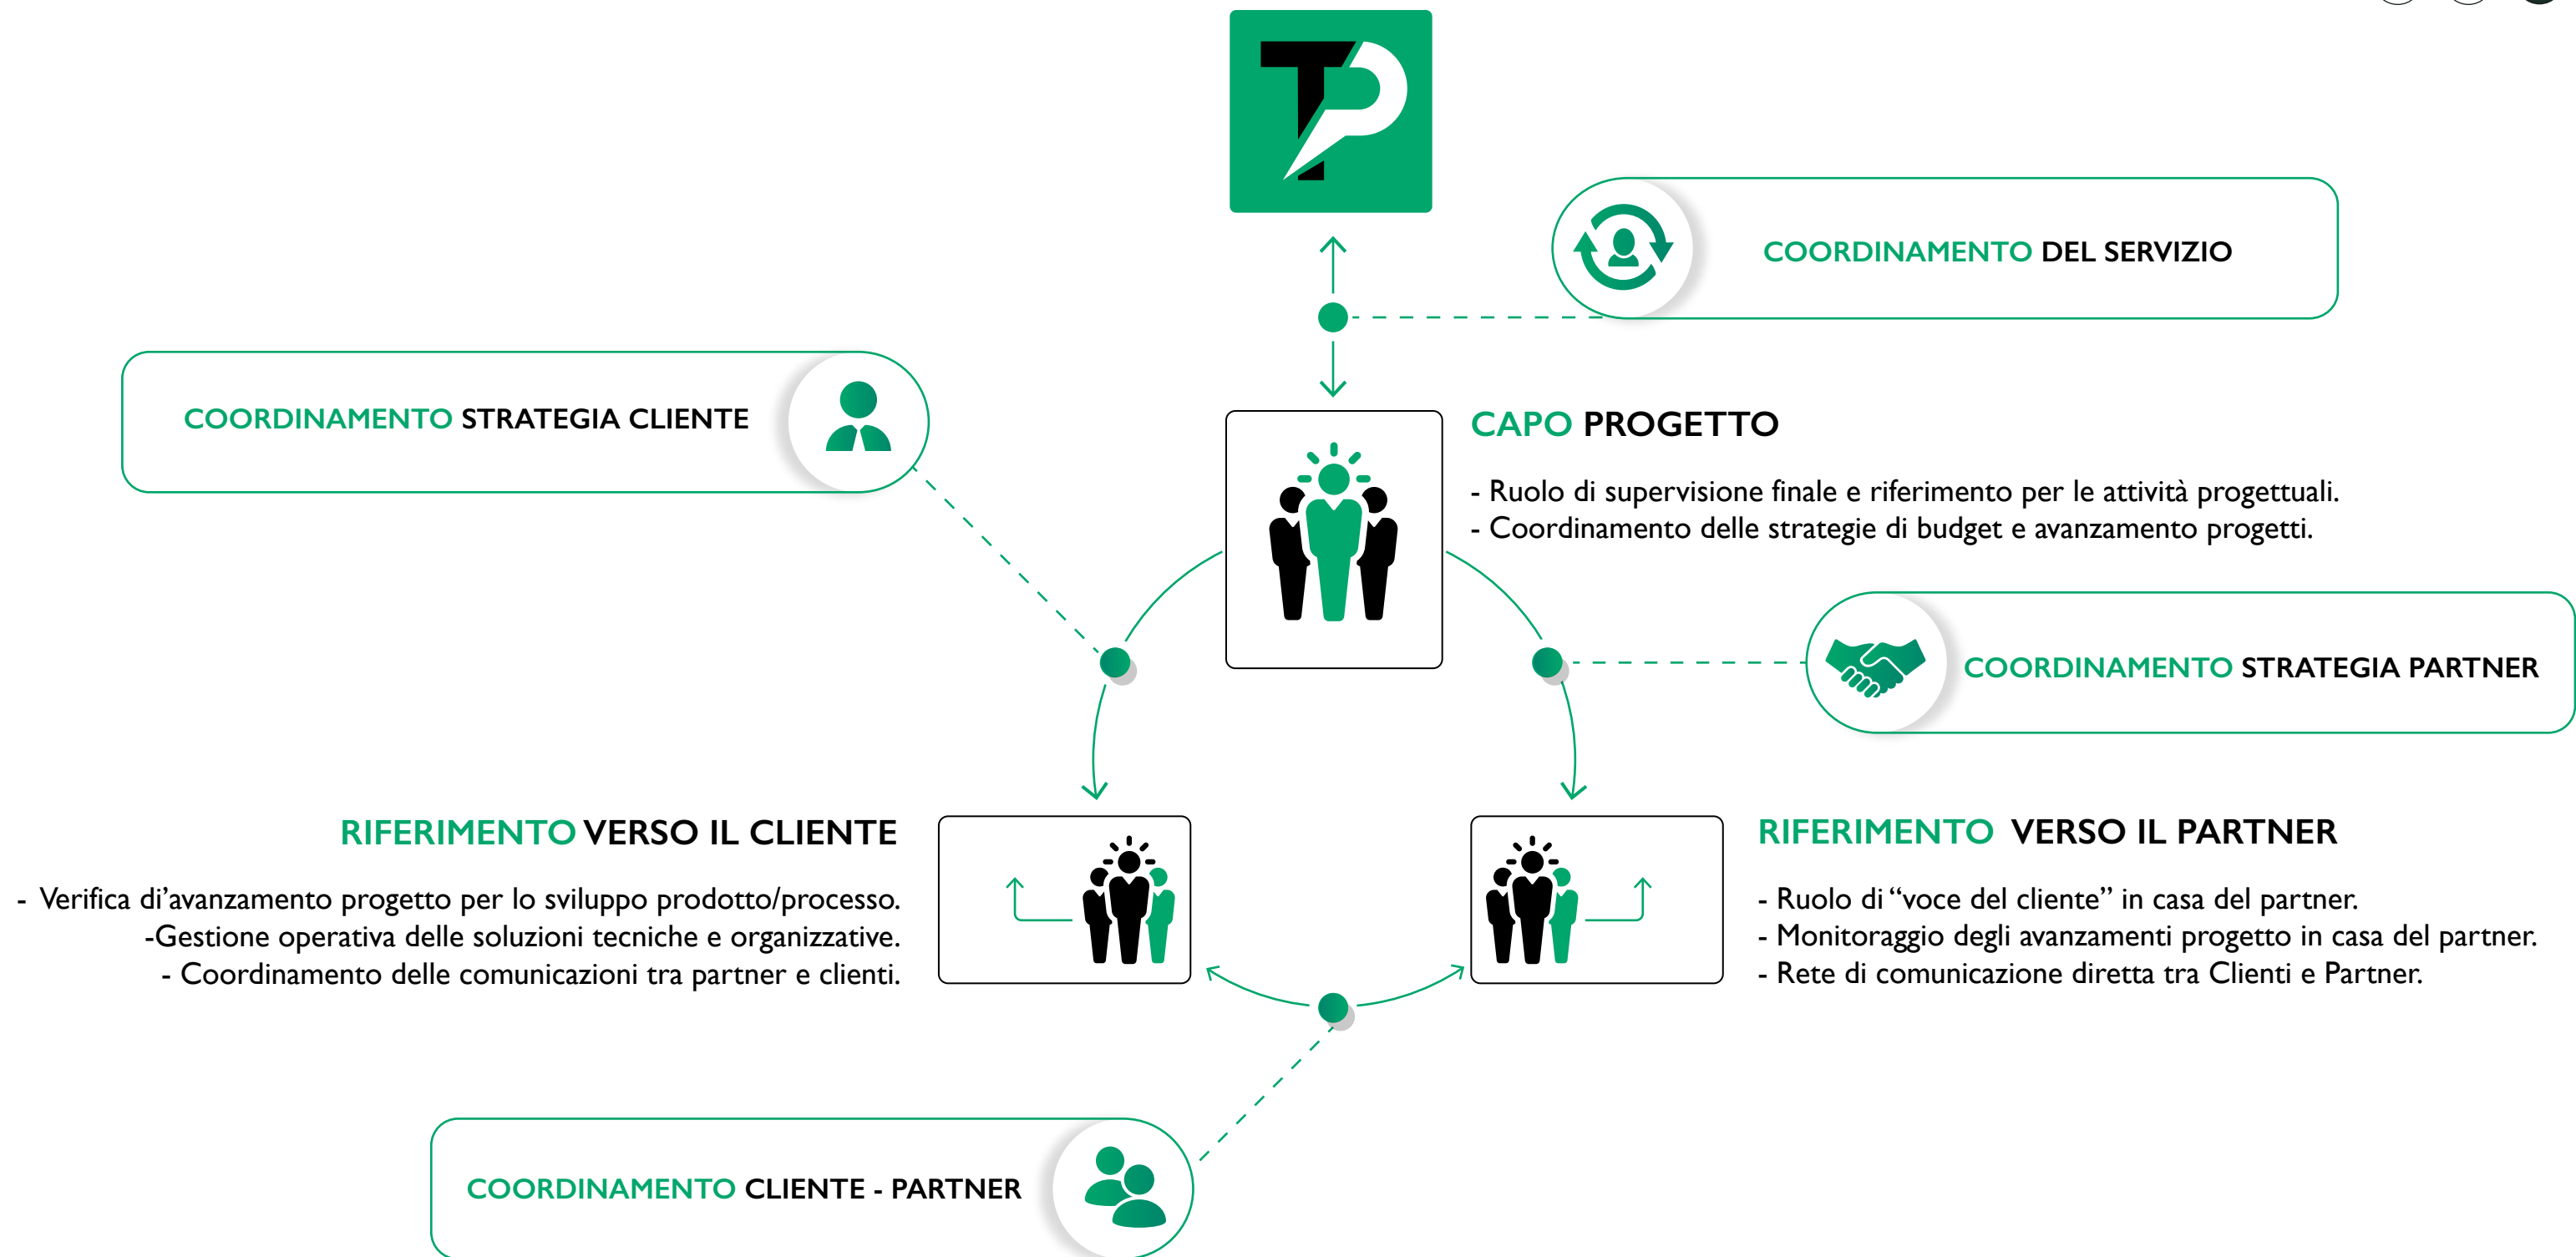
COORDINAMENTO DEL SERVIZIO

COORDINAMENTO STRATEGIA CLIENTE

CAPO PROGETTO

- Ruolo di supervisione finale e riferimento per le attività progettuali.
- Coordinamento delle strategie di budget e avanzamento progetti.

COORDINAMENTO STRATEGIA PARTNER

RIFERIMENTO VERSO IL CLIENTE

- Verifica di'avanzamento progetto per lo sviluppo prodotto/processo.
-Gestione operativa delle soluzioni tecniche e organizzative.
- Coordinamento delle comunicazioni tra partner e clienti.

RIFERIMENTO VERSO IL PARTNER

- Ruolo di "voce del cliente" in casa del partner.
- Monitoraggio degli avanzamenti progetto in casa del partner.
- Rete di comunicazione diretta tra Clienti e Partner.

COORDINAMENTO CLIENTE - PARTNER